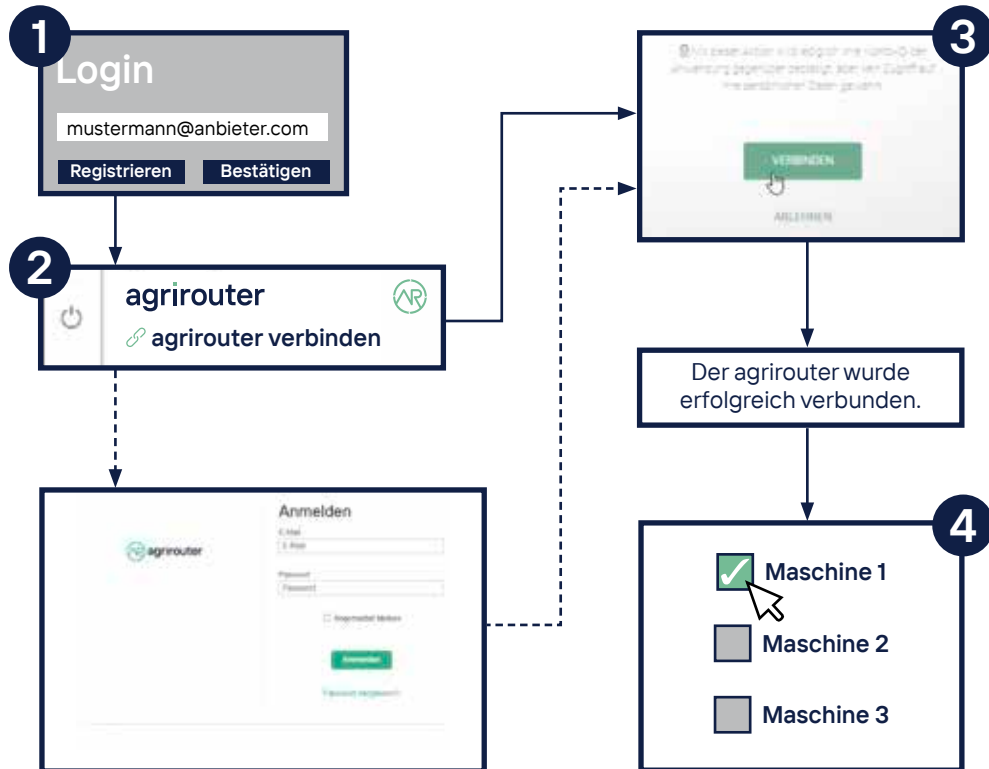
1

Login

mustermann@anbieter.com

Registrieren Bestätigen

2

agrirouter

agrirouter verbinden

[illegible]

VERBINDEN

ABLEHNEN

3

Der agrirouter wurde erfolgreich verbunden.

agrirouter

Anmelden

E-Mail

E-Mail

Passwort

Passwort

Angemeldet bleiben

Anmelden

Passwort vergessen?

4

Maschine 1

Maschine 2

Maschine 3